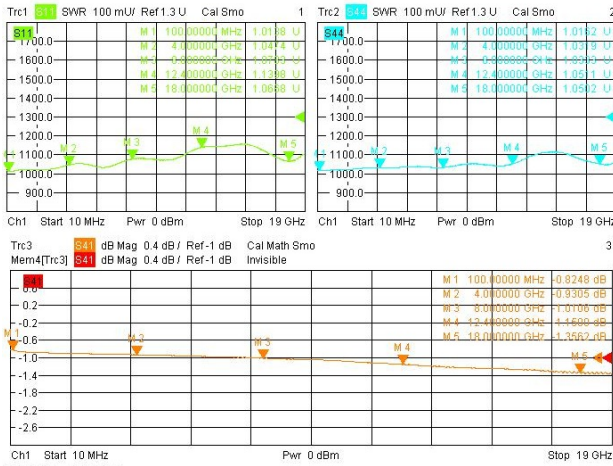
Trc1 S11 SWR 100 mU/ Ref 1.3 U Cal Smo 1

S11
1700.0
1600.0
1500.0
1400.0
1300.0
1200.0
1100.0
1000.0
900.0
800.0

| | | | |
|---|---|---|---|
| M 1 | 100.00000 | MHz | 1.0138 U |
| M 2 | 4.00000 | GHz | 1.0414 U |
| M 3 | 8.00000 | GHz | 1.0700 U |
| M 4 | 12.40000 | GHz | 1.1398 U |
| M 5 | 18.00000 | GHz | 1.0658 U |

M 2 M 3 M 4 M 5

Ch1 Start 10 MHz Pwr 0 dBm Stop 19 GHz

Trc2 S44 SWR 100 mU/ Ref 1.3 U Cal Smo 2

S44
1700.0
1600.0
1500.0
1400.0
1300.0
1200.0
1100.0
1000.0
900.0
800.0

| | | | |
|---|---|---|---|
| M 1 | 100.00000 | MHz | 1.0162 U |
| M 2 | 4.00000 | GHz | 1.0319 U |
| M 3 | 8.00000 | GHz | 1.0300 U |
| M 4 | 12.40000 | GHz | 1.0511 U |
| M 5 | 18.00000 | GHz | 1.0502 U |

M 2 M 3 M 4 M 5

Ch1 Start 10 MHz Pwr 0 dBm Stop 19 GHz

Trc3 S41 dB Mag 0.4 dB / Ref -1 dB Cal Math Smo 3
Mem4[Trc3] S41 dB Mag 0.4 dB / Ref -1 dB Invisible

S41
0.6
-0.6
-1.0
-1.4
-1.8
-2.2
-2.6

| | | | |
|---|---|---|---|
| M 1 | 100.00000 | MHz | -0.8248 dB |
| M 2 | 4.00000 | GHz | -0.9305 dB |
| M 3 | 8.00000 | GHz | -1.0106 dB |
| M 4 | 12.40000 | GHz | -1.1600 dB |
| M 5 | 18.00000 | GHz | -1.3562 dB |

M 1 M 2 M 3 M 4 M 5

Ch1 Start 10 MHz Pwr 0 dBm Stop 19 GHz